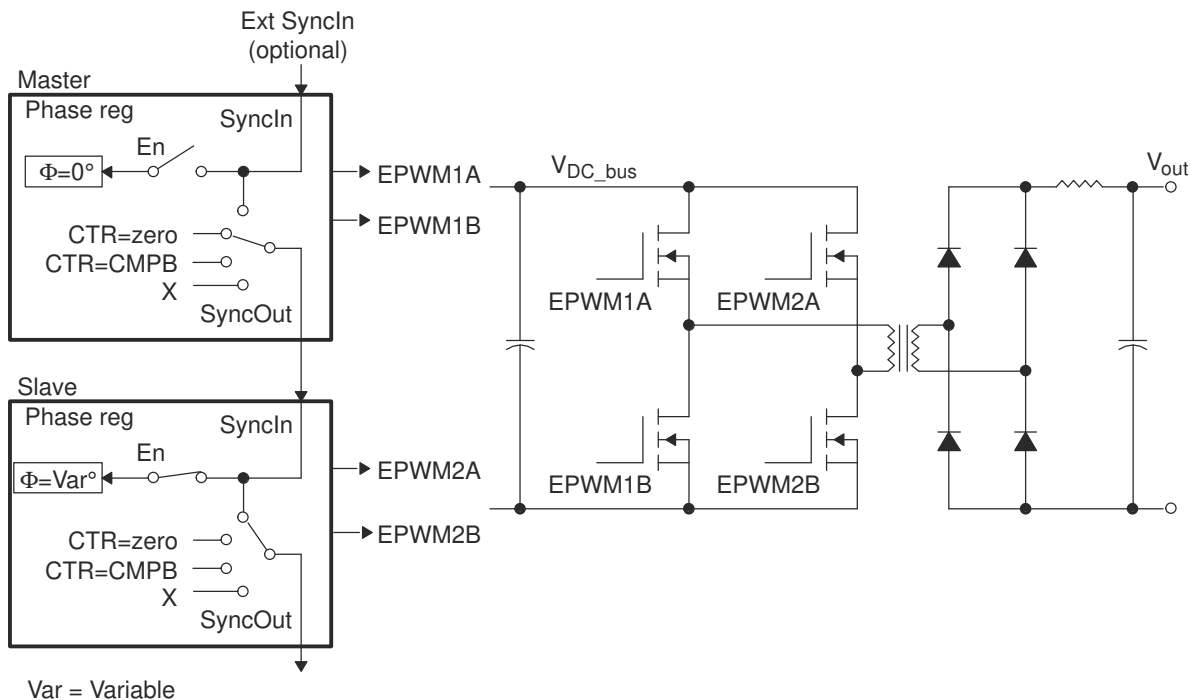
Ext SyncIn
(optional)

Master
Phase reg
SyncIn
En
Φ=0°
EPWM1A
EPWM1B
CTR=zero
CTR=CMPB
X
SyncOut

Slave
Phase reg
SyncIn
En
Φ=Var°
EPWM2A
EPWM2B
CTR=zero
CTR=CMPB
X
SyncOut

Var = Variable

$V_{DC\_bus}$
EPWM1A
EPWM2A
EPWM1B
EPWM2B
$V_{out}$